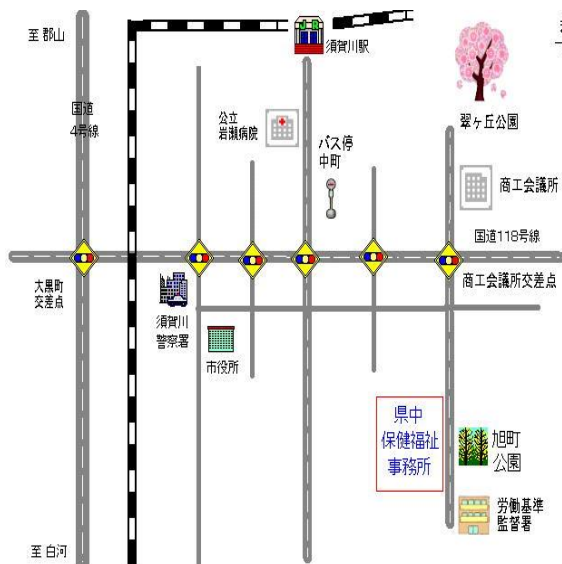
至 郡山

須賀川駅

国道
4号線

公立
岩瀬病院

バス停
中町

翠ケ丘公園

商工会議所

国道118号線

大黒町
交差点

商工会議所交差点

須賀川
警察署

市役所

県中
保健福祉
事務所

旭町
公園

労働基準
監督署

至 白河